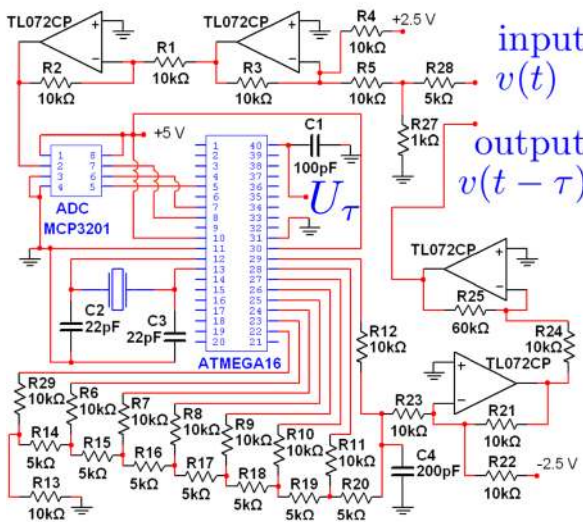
TL072CP
TL072CP
R1
10kΩ
R2
10kΩ
R3
10kΩ
R4
10kΩ
+2.5 V
R5
10kΩ
R28
5kΩ
input
$v(t)$
R27
1kΩ
output
$v(t-\tau)$
+5 V
C1
100pF
$U_\tau$
ADC
MCP3201
1 2 3 4
8 7 6 5
1 2 3 4 5 6 7 8 9 10 11 12 13 14 15 16 17 18 19 20
40 39 38 37 36 35 34 33 32 31 30 29 28 27 26 25 24 23 22 21
C2
22pF
C3
22pF
ATMEGA16
TL072CP
R25
60kΩ
R24
10kΩ
R12
10kΩ
TL072CP
R29
10kΩ
R6
10kΩ
R7
10kΩ
R8
10kΩ
R9
10kΩ
R10
10kΩ
R11
10kΩ
R14
5kΩ
R15
5kΩ
R16
5kΩ
R17
5kΩ
R18
5kΩ
R19
5kΩ
R20
5kΩ
R13
10kΩ
R23
10kΩ
R21
10kΩ
C4
200pF
R22
10kΩ
-2.5 V